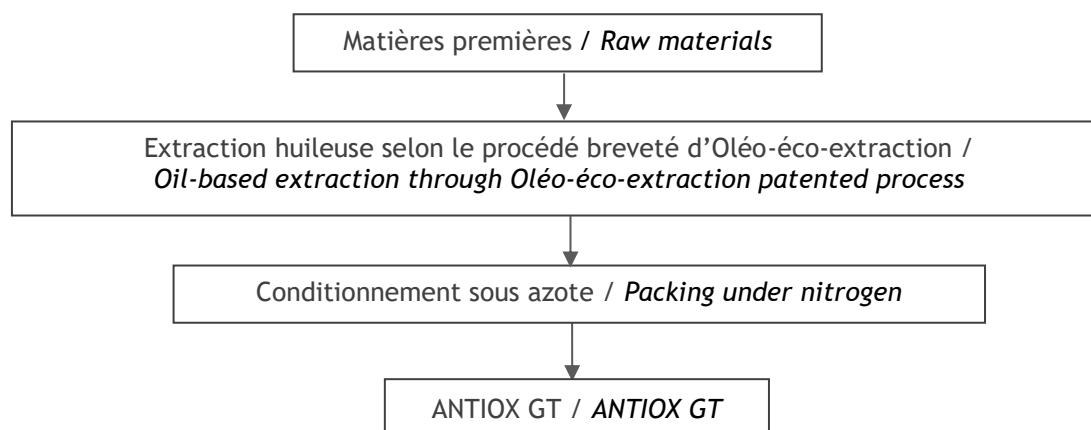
Matières premières / *Raw materials*

Extraction huileuse selon le procédé breveté d'Oléo-éco-extraction / *Oil-based extraction through Oléo-éco-extraction patented process*

Conditionnement sous azote / *Packing under nitrogen*

ANTIOX GT / *ANTIOX GT*